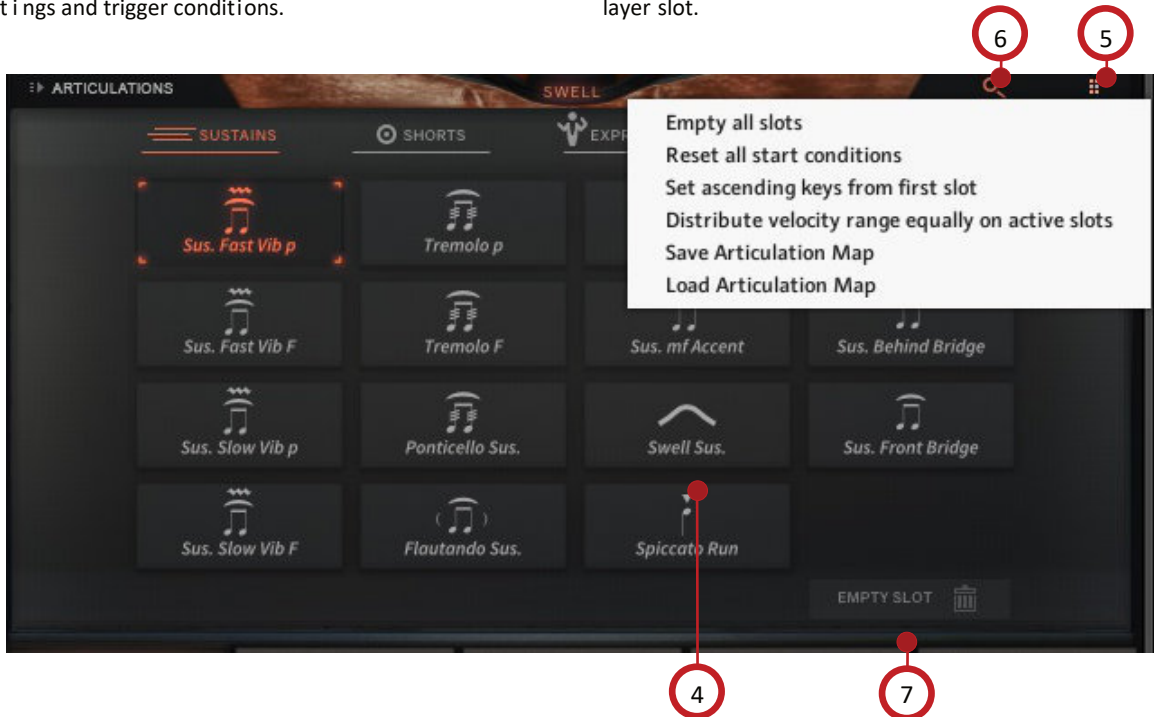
tings and trigger conditions.

layer slot.

6

5

ARTICULATIONS

SWELL

SUSTAINS

SHORTS

EXPR

Empty all slots
Reset all start conditions
Set ascending keys from first slot
Distribute velocity range equally on active slots
Save Articulation Map
Load Articulation Map

Sus. Fast Vib p

Tremolo p

Sus. Fast Vib F

Tremolo F

Sus. mf Accent

Sus. Behind Bridge

Sus. Slow Vib p

Ponticello Sus.

Swell Sus.

Sus. Front Bridge

Sus. Slow Vib F

Flautando Sus.

Spiccato Run

EMPTY SLOT

4

7